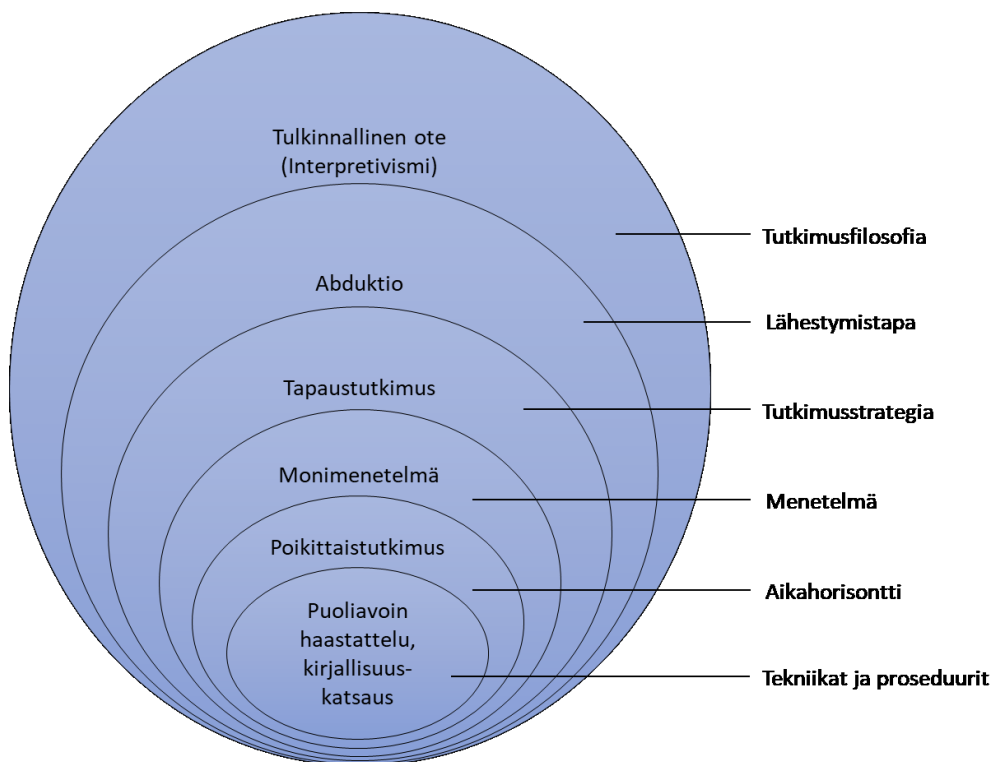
Tulkinnallinen ote (Interpretivismi)

Abduktio

Tapaustutkimus

Monimenetelmä

Poikittaistutkimus

Puoliavoin haastattelu, kirjallisuus-katsaus

Tutkimusfilosofia

Lähestymistapa

Tutkimusstrategia

Menetelmä

Aikahorisontti

Tekniikat ja proseduurit